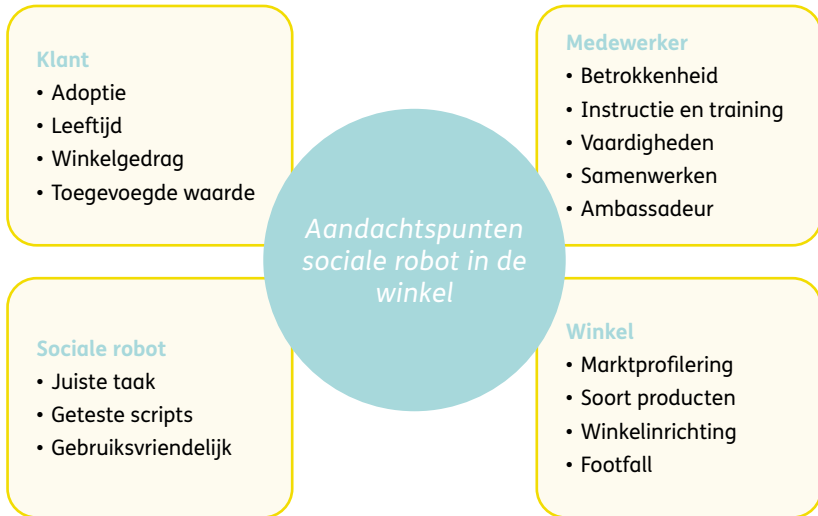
Klant
• Adoptie
• Leeftijd
• Winkelgedrag
• Toegevoegde waarde

Medewerker
• Betrokkenheid
• Instructie en training
• Vaardigheden
• Samenwerken
• Ambassadeur

Aandachtspunten sociale robot in de winkel

Sociale robot
• Juiste taak
• Geteste scripts
• Gebruiksvriendelijk

Winkel
• Marktprofilering
• Soort producten
• Winkelinrichting
• Footfall